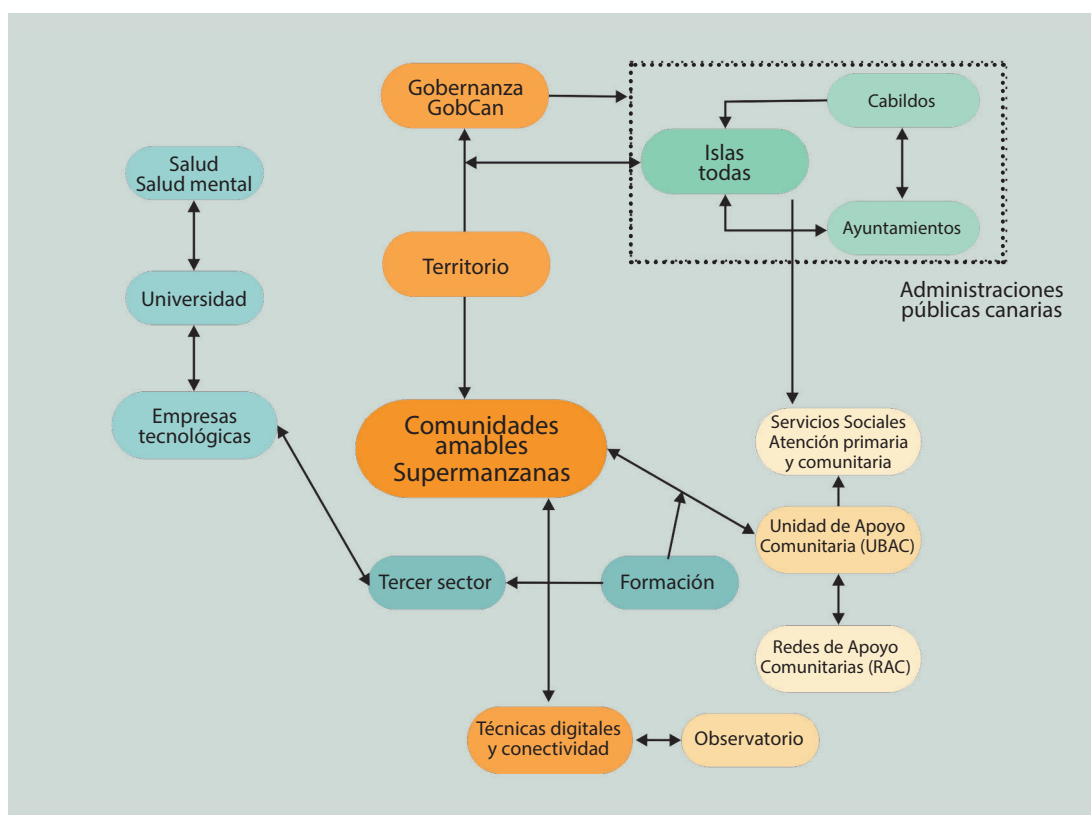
Gobernanza GobCan

Cabildos

Islas todas

Ayuntamientos

Administraciones públicas canarias

Salud Salud mental

Universidad

Empresas tecnológicas

Territorio

Comunidades amables Supermanzanas

Servicios Sociales Atención primaria y comunitaria

Unidad de Apoyo Comunitaria (UBAC)

Tercer sector

Formación

Redes de Apoyo Comunitarias (RAC)

Técnicas digitales y conectividad

Observatorio